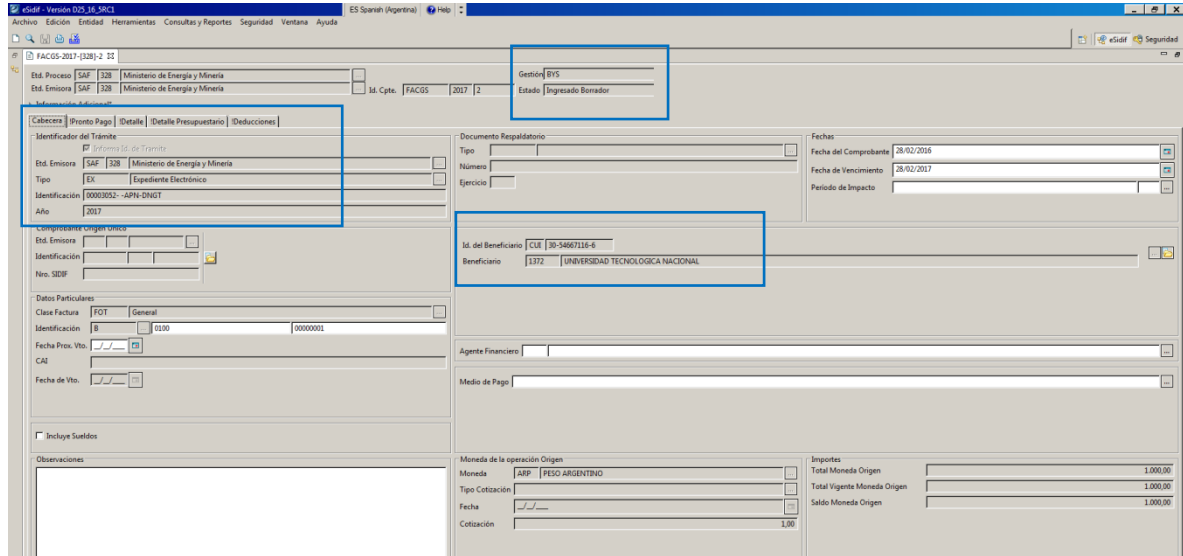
eSidif - Versión D25_16_5RC1   ES Spanish (Argentina)   Help

Archivo Edición Entidad Herramientas Consultas y Reportes Seguridad Ventana Ayuda

eSidif   Seguridad

FACGS-2017-(328)-2

Etd. Proceso SAF 328 Ministerio de Energía y Minería
Etd. Emisora SAF 328 Ministerio de Energía y Minería   Id. Cpte. FACGS 2017 2

Gestión BYS
Estado Ingresado Borrador

Información Adicional

Cabecera | !Pronto Pago | !Detalle | !Detalle Presupuestario | !Deducciones

Identificador del Trámite
Informa Id. de Trámite
Etd. Emisora SAF 328 Ministerio de Energía y Minería
Tipo EX Expediente Electrónico
Identificación 00003052- -APN-DNGT
Año 2017

Documento Respaldatorio
Tipo
Número
Ejercicio

Fechas
Fecha del Comprobante 28/02/2016
Fecha de Vencimiento 28/02/2017
Período de Impacto

Comprobante Origen Único
Etd. Emisora
Identificación
Nro. SIDIF

Id. del Beneficiario CUI 30-54667116-6
Beneficiario 1372 UNIVERSIDAD TECNOLOGICA NACIONAL

Datos Particulares
Clase Factura FOT General
Identificación B 0100 00000001
Fecha Prox. Vto. __/__/____
CAI
Fecha de Vto. __/__/____

Agente Financiero

Medio de Pago

Incluye Sueldos

Observaciones

Moneda de la operación Origen
Moneda ARP PESO ARGENTINO
Tipo Cotización
Fecha __/__/____
Cotización 1,00

Importes
Total Moneda Origen 1.000,00
Total Vigente Moneda Origen 1.000,00
Saldo Moneda Origen 1.000,00